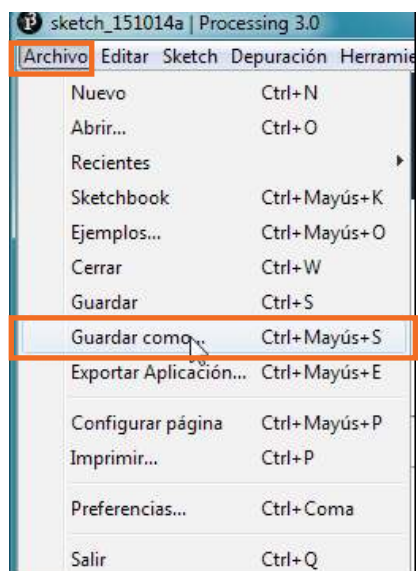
sketch_151014a | Processing 3.0

Archivo Editar Sketch Depuración Herramie

Nuevo Ctrl+N
Abrir... Ctrl+O
Recientes
Sketchbook Ctrl+Mayús+K
Ejemplos... Ctrl+Mayús+O
Cerrar Ctrl+W
Guardar Ctrl+S
Guardar como... Ctrl+Mayús+S
Exportar Aplicación... Ctrl+Mayús+E
Configurar página Ctrl+Mayús+P
Imprimir... Ctrl+P
Preferencias... Ctrl+Coma
Salir Ctrl+Q